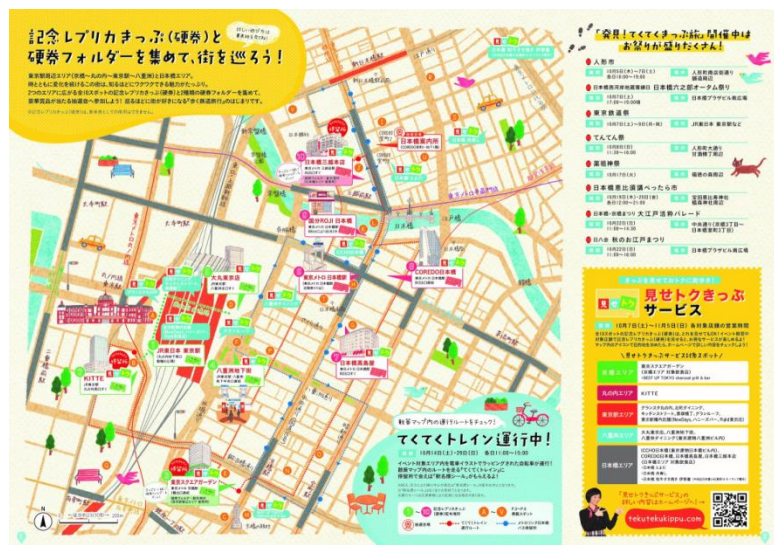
記念レプリカきっぷ(硬券)と硬券フォルダーを集めて、街を巡ろう!

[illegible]

「祭見!てくてくきっぷ旅」開催中はお祭りが盛りだくさん!

人形市

日本橋六之部オータム祭り

東京鉄道祭

てんてん祭

薬研神祭

日本橋恵比須講べったら市

日本橋・京橋まつり 大江戸活粋パレード

秋のお江戸まつり

見せトクきっぷサービス

日本橋三越本店

日本橋案内所

COREDO日本橋

東京メトロ日本橋駅

丸善日本橋店

大丸東京店

八重洲地下街

KITTE

東京ステーションギャラリー

てくてくトレイン運行中!

tekutekukippu.com